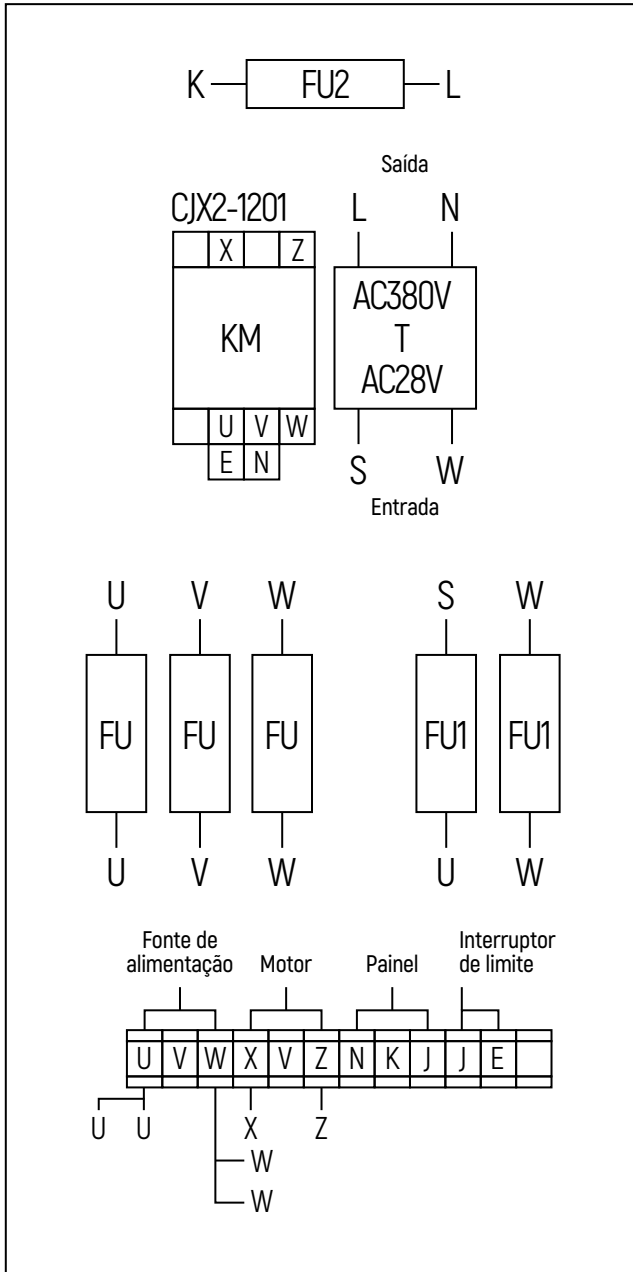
K FU2 L

Saída

CJX2-1201

X Z

KM

U V W

E N

L N

AC380V
T
AC28V

S W

Entrada

U V W

FU FU FU

U V W

S W

FU1 FU1

U W

Fonte de alimentação

Motor

Painel

Interruptor de limite

| U | V | W | X | V | Z | N | K | J | J | E | |
|---|---|---|---|---|---|---|---|---|---|---|---|

U U

X Z

W

W